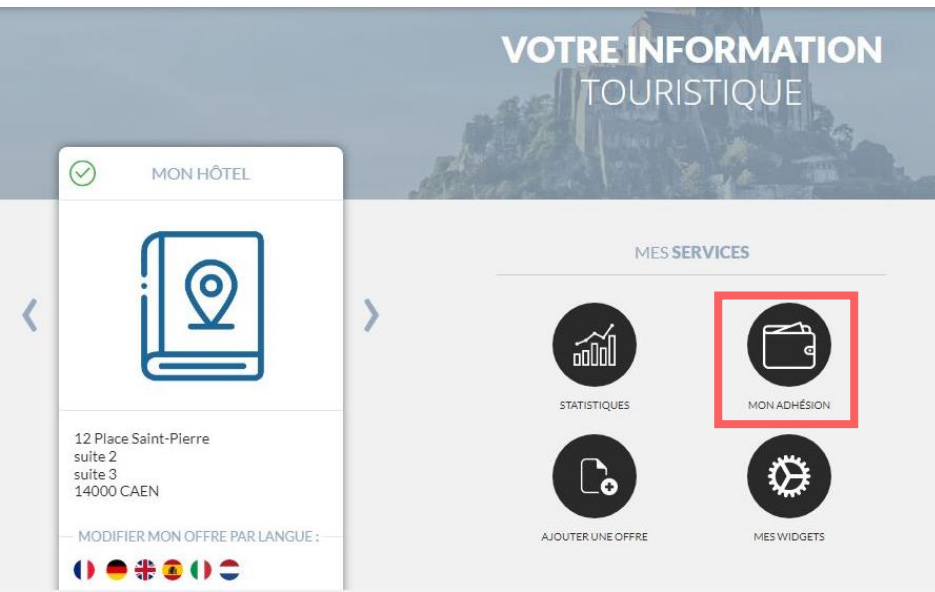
VOTRE INFORMATION
TOURISTIQUE

MON HÔTEL

‹

›

12 Place Saint-Pierre
suite 2
suite 3
14000 CAEN

MODIFIER MON OFFRE PAR LANGUE :

MES SERVICES

STATISTIQUES

MON ADHÉSION

AJOUTER UNE OFFRE

MES WIDGETS